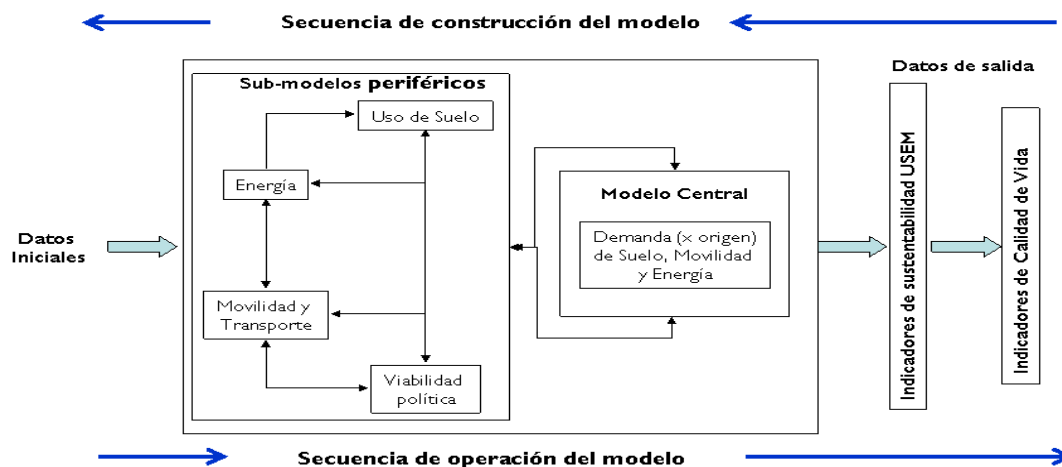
Secuencia de construcción del modelo

Sub-modelos periféricos

Uso de Suelo

Energía

Movilidad y Transporte

Viabilidad política

Modelo Central

Demanda (x origen) de Suelo, Movilidad y Energía

Datos Iniciales

Datos de salida

Indicadores de sustentabilidad USEM

Indicadores de Calidad de Vida

Secuencia de operación del modelo